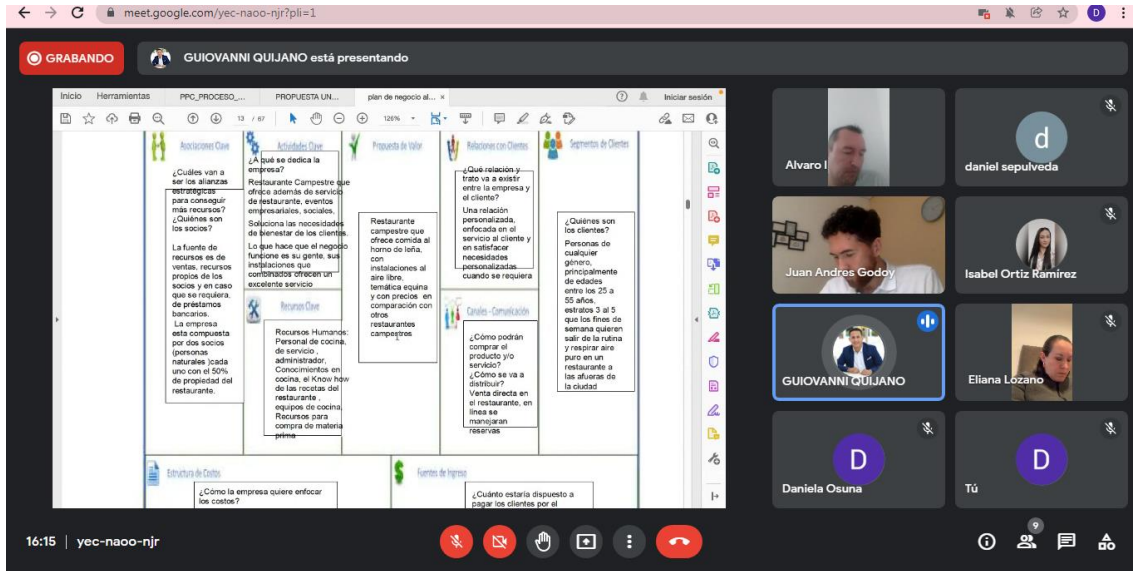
meet.google.com/yec-naoo-njr?pli=1

GRABANDO

GUIOVANNI QUIJANO está presentando

Inicio Herramientas PPC_PROCESO_... PROPUESTA UN... plan de negocio al... ×

Iniciar sesión

13 / 67 126%

Asociaciones Clave

¿Cuáles van a ser los alianzas estratégicas para conseguir más recursos? ¿Quiénes son los socios?

La fuente de recursos es de ventas, recursos propios de los socios y en caso que se requiera, de préstamos bancarios.
La empresa esta compuesta por dos socios (personas naturales )cada uno con el 50% de propiedad del restaurante.

Actividades Clave

¿A qué se dedica la empresa?
Restaurante Campestre que ofrece además de servicio de restaurante, eventos empresariales, sociales,
Soluciona las necesidades de bienestar de los clientes.
Lo que hace que el negocio funcione es su gente, sus instalaciones que combinados ofrecen un excelente servicio

Recursos Clave

Recursos Humanos: Personal de cocina, de servicio , administrador, Conocimientos en cocina, el Know how de las recetas del restaurante , equipos de cocina, Recursos para compra de materia prima

Propuesta de Valor

Restaurante campestre que ofrece comida al horno de leña, con instalaciones al aire libre, temática equina y con precios en comparación con otros restaurantes campestres

Relaciones con Clientes

¿Qué relación y trato va a existir entre la empresa y el cliente?
Una relación personalizada, enfocada en el servicio al cliente y en satisfacer necesidades personalizadas cuando se requiera

Canales - Comunicación

¿Cómo podrán comprar el producto y/o servicio?
¿Cómo se va a distribuir?
Venta directa en el restaurante, en línea se manejaran reservas

Segmentos de Clientes

¿Quiénes son los clientes?
Personas de cualquier género, principalmente de edades entre los 25 a 55 años, estratos 3 al 5 que los fines de semana quieren salir de la rutina y respirar aire puro en un restaurante a las afueras de la ciudad

Estructura de Costos

¿Cómo la empresa quiere enfocar los costos?

Fuentes de Ingreso

¿Cuánto estaría dispuesto a pagar los clientes por el

Alvaro I
d
daniel sepulveda
Juan Andres Godoy
Isabel Ortiz Ramírez
GUIOVANNI QUIJANO
Eliana Lozano
D
Daniela Osuna
D
Tú

16:15 | yec-naoo-njr

9